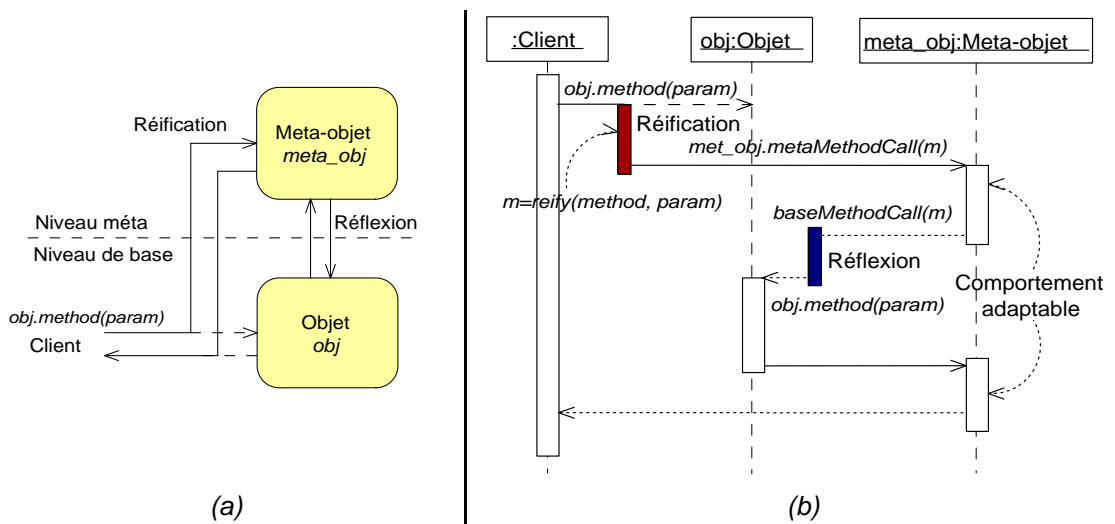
Réification

Meta-objet
*meta_obj*

Niveau méta

Réflexion

Niveau de base

*obj.method(param)*

Client

Objet
*obj*

(a)

:Client

obj:Objet

meta_obj:Meta-objet

*obj.method(param)*

Réification

*met_obj.metaMethodCall(m)*

*m=reify(method, param)*

*baseMethodCall(m)*

Réflexion

Comportement adaptable

*obj.method(param)*

(b)